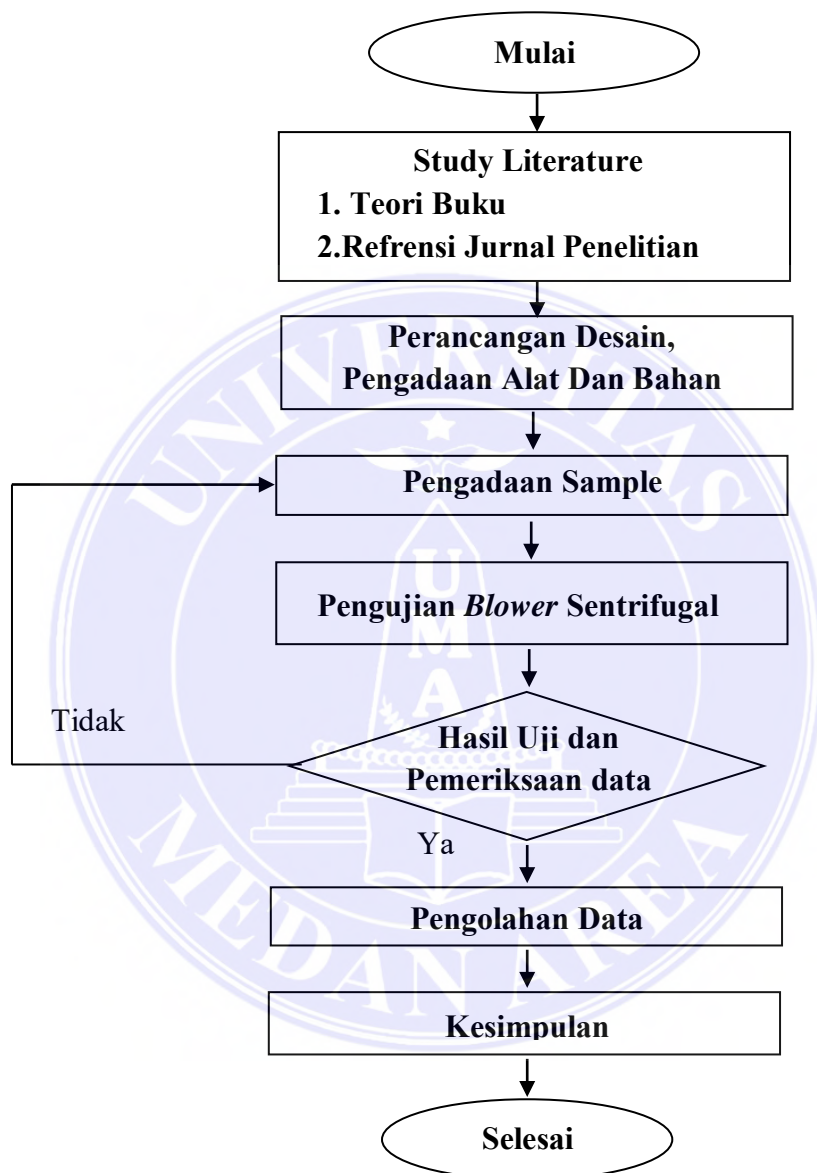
Mulai

Study Literature
1. Teori Buku
2.Refrensi Jurnal Penelitian

Perancangan Desain, Pengadaan Alat Dan Bahan

Pengadaan Sample

Pengujian Blower Sentrifugal

Tidak

Hasil Uji dan Pemeriksaan data

Ya

Pengolahan Data

Kesimpulan

Selesai

UNIVERSITAS MEDAN AREA
UMA